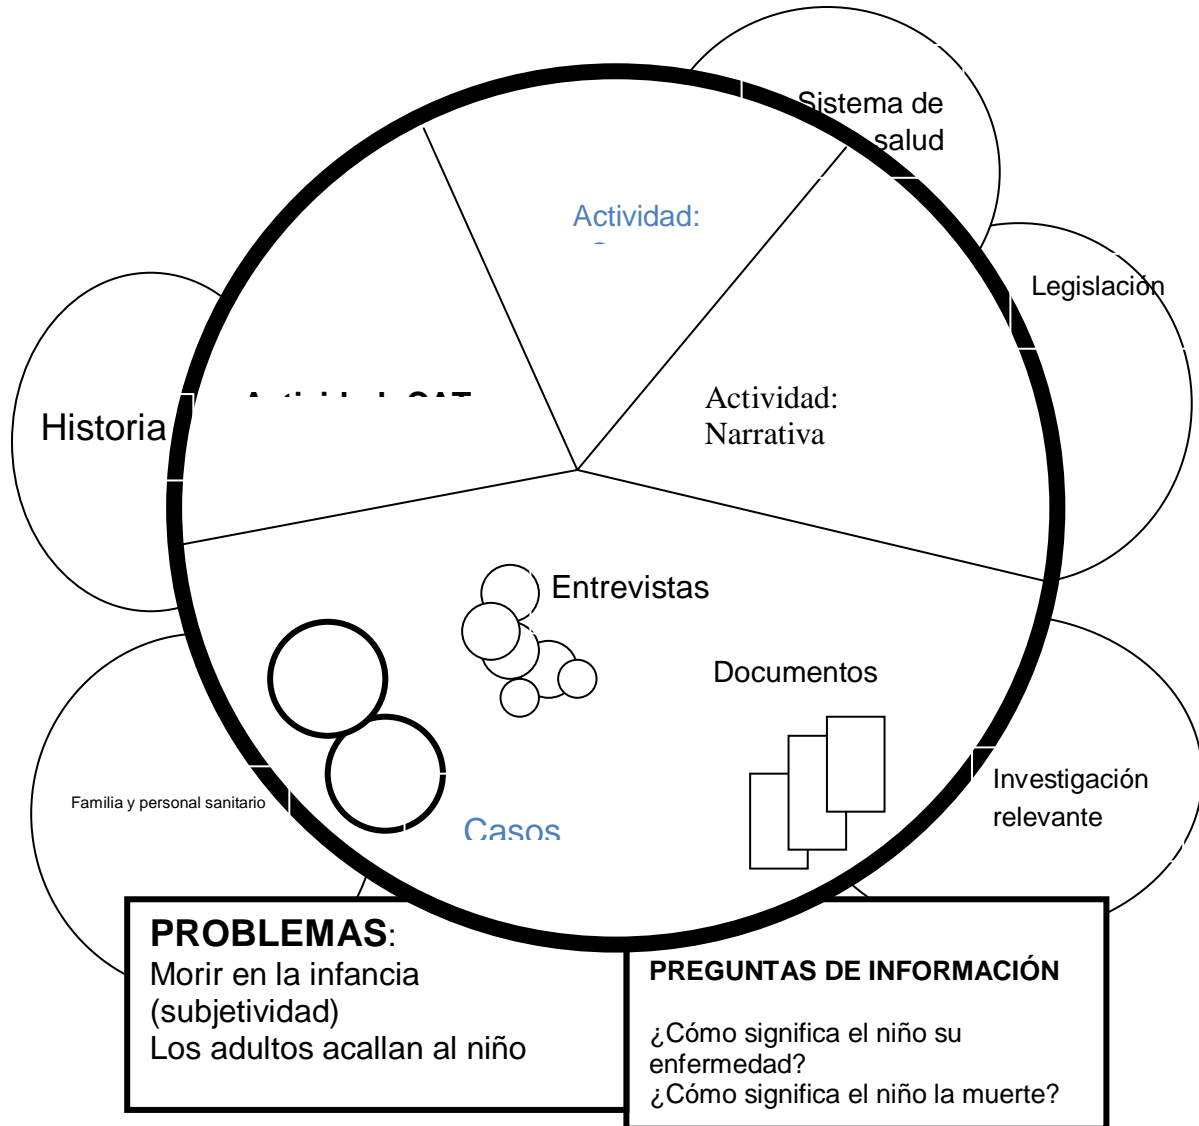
Sistema de salud

Actividad:

Legislación

Historia

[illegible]

Actividad: Narrativa

Entrevistas

Documentos

Familia y personal sanitario

Investigación relevante

Casos

PROBLEMAS:
Morir en la infancia (subjetividad)
Los adultos acallan al niño

PREGUNTAS DE INFORMACIÓN

¿Cómo significa el niño su enfermedad?
¿Cómo significa el niño la muerte?